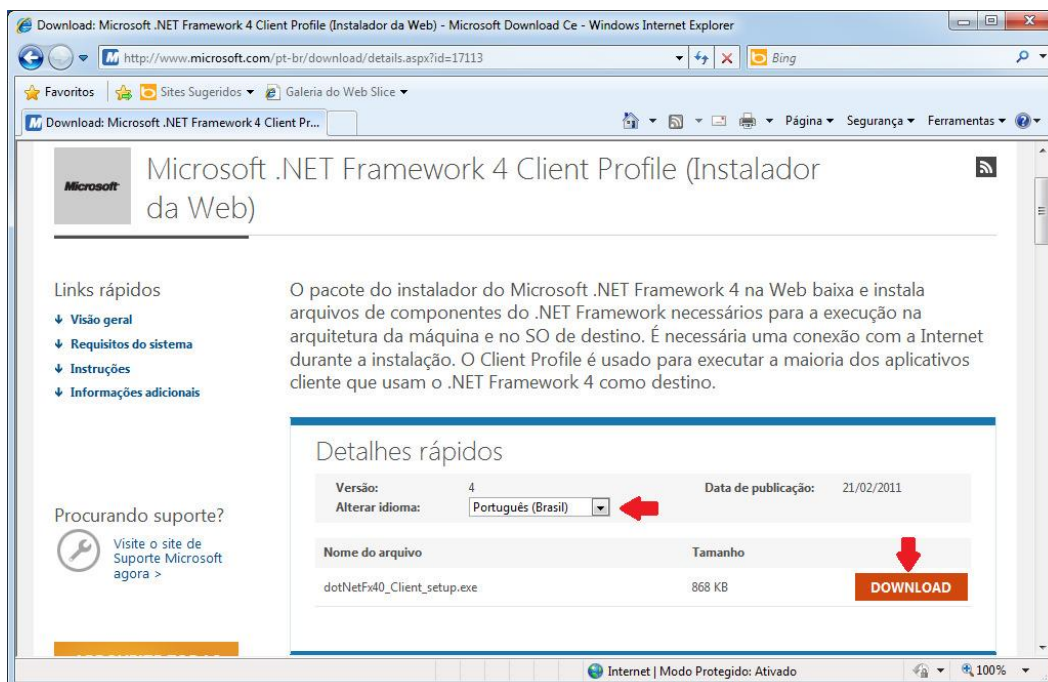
Download: Microsoft .NET Framework 4 Client Profile (Instalador da Web) - Microsoft Download Ce - Windows Internet Explorer

http://www.microsoft.com/pt-br/download/details.aspx?id=17113

Bing

Favoritos | Sites Sugeridos ▾ | Galeria do Web Slice ▾

Download: Microsoft .NET Framework 4 Client Pr...

Página ▾ Segurança ▾ Ferramentas ▾

Microsoft

Microsoft .NET Framework 4 Client Profile (Instalador da Web)

Links rápidos
↓ Visão geral
↓ Requisitos do sistema
↓ Instruções
↓ Informações adicionais

O pacote do instalador do Microsoft .NET Framework 4 na Web baixa e instala arquivos de componentes do .NET Framework necessários para a execução na arquitetura da máquina e no SO de destino. É necessária uma conexão com a Internet durante a instalação. O Client Profile é usado para executar a maioria dos aplicativos cliente que usam o .NET Framework 4 como destino.

Detalhes rápidos

| Versão: | 4 | Data de publicação: | 21/02/2011 |
|---|---|---|---|
| Alterar idioma: | Português (Brasil) | | |

| Nome do arquivo | Tamanho | |
|---|---|---|
| dotNetFx40_Client_setup.exe | 868 KB | DOWNLOAD |

Procurando suporte?
Visite o site de Suporte Microsoft agora >

Internet | Modo Protegido: Ativado

100%